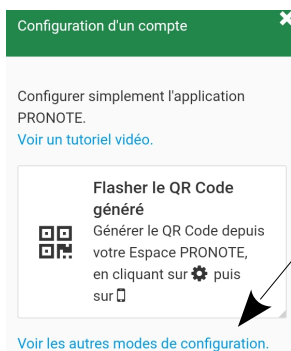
Configuration d'un compte

Configurer simplement l'application PRONOTE.
Voir un tutoriel vidéo.

Flasher le QR Code généré
Générer le QR Code depuis votre Espace PRONOTE, en cliquant sur puis sur

Voir les autres modes de configuration.